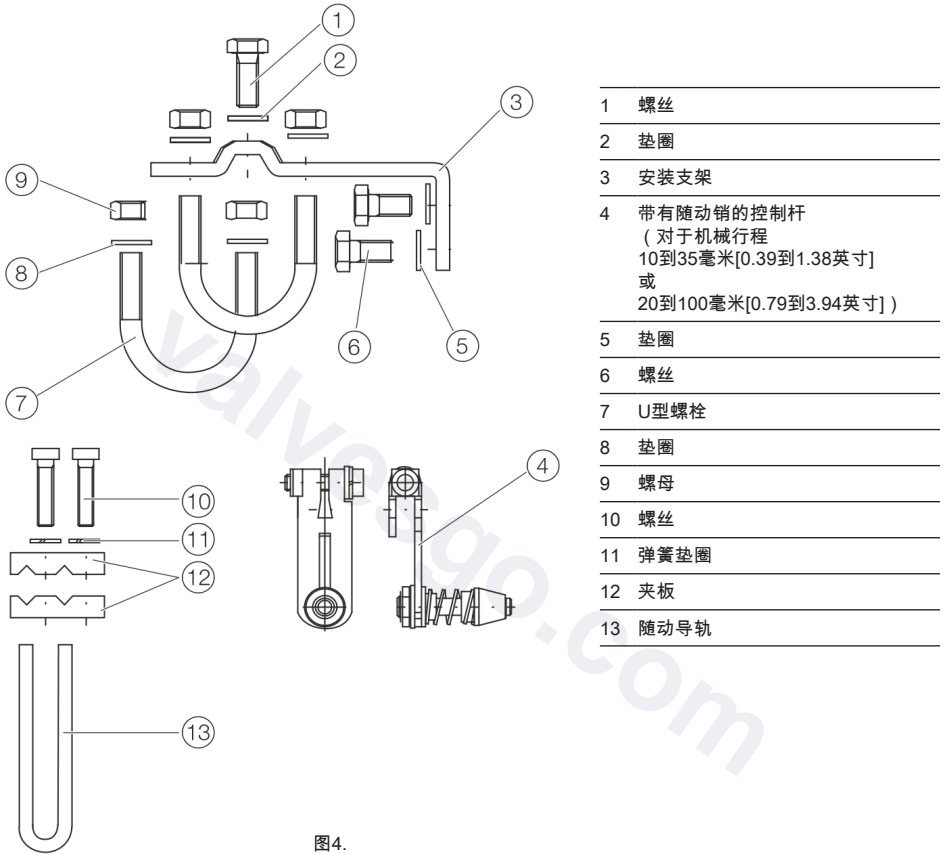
1
2
3
9
8
6
5
7
10
11
12
4
13

| | |
|---|---|
| 1 | 螺丝 |
| 2 | 垫圈 |
| 3 | 安装支架 |
| 4 | 带有随动销的控制杆（对于机械行程 10到35毫米[0.39到1.38英寸] 或 20到100毫米[0.79到3.94英寸]） |
| 5 | 垫圈 |
| 6 | 螺丝 |
| 7 | U型螺栓 |
| 8 | 垫圈 |
| 9 | 螺母 |
| 10 | 螺丝 |
| 11 | 弹簧垫圈 |
| 12 | 夹板 |
| 13 | 随动导轨 |

图4.

valvesgo.com